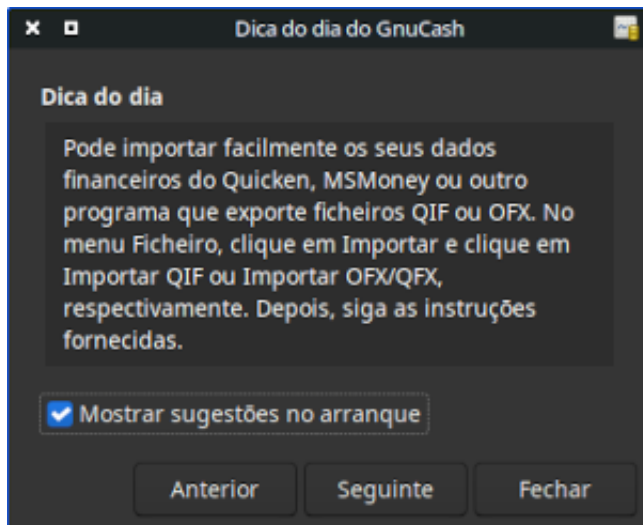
Dica do dia do GnuCash

Dica do dia

Pode importar facilmente os seus dados financeiros do Quicken, MSMoney ou outro programa que exporte ficheiros QIF ou OFX. No menu Ficheiro, clique em Importar e clique em Importar QIF ou Importar OFX/QFX, respectivamente. Depois, siga as instruções fornecidas.

Mostrar sugestões no arranque

Anterior
Seguinte
Fechar